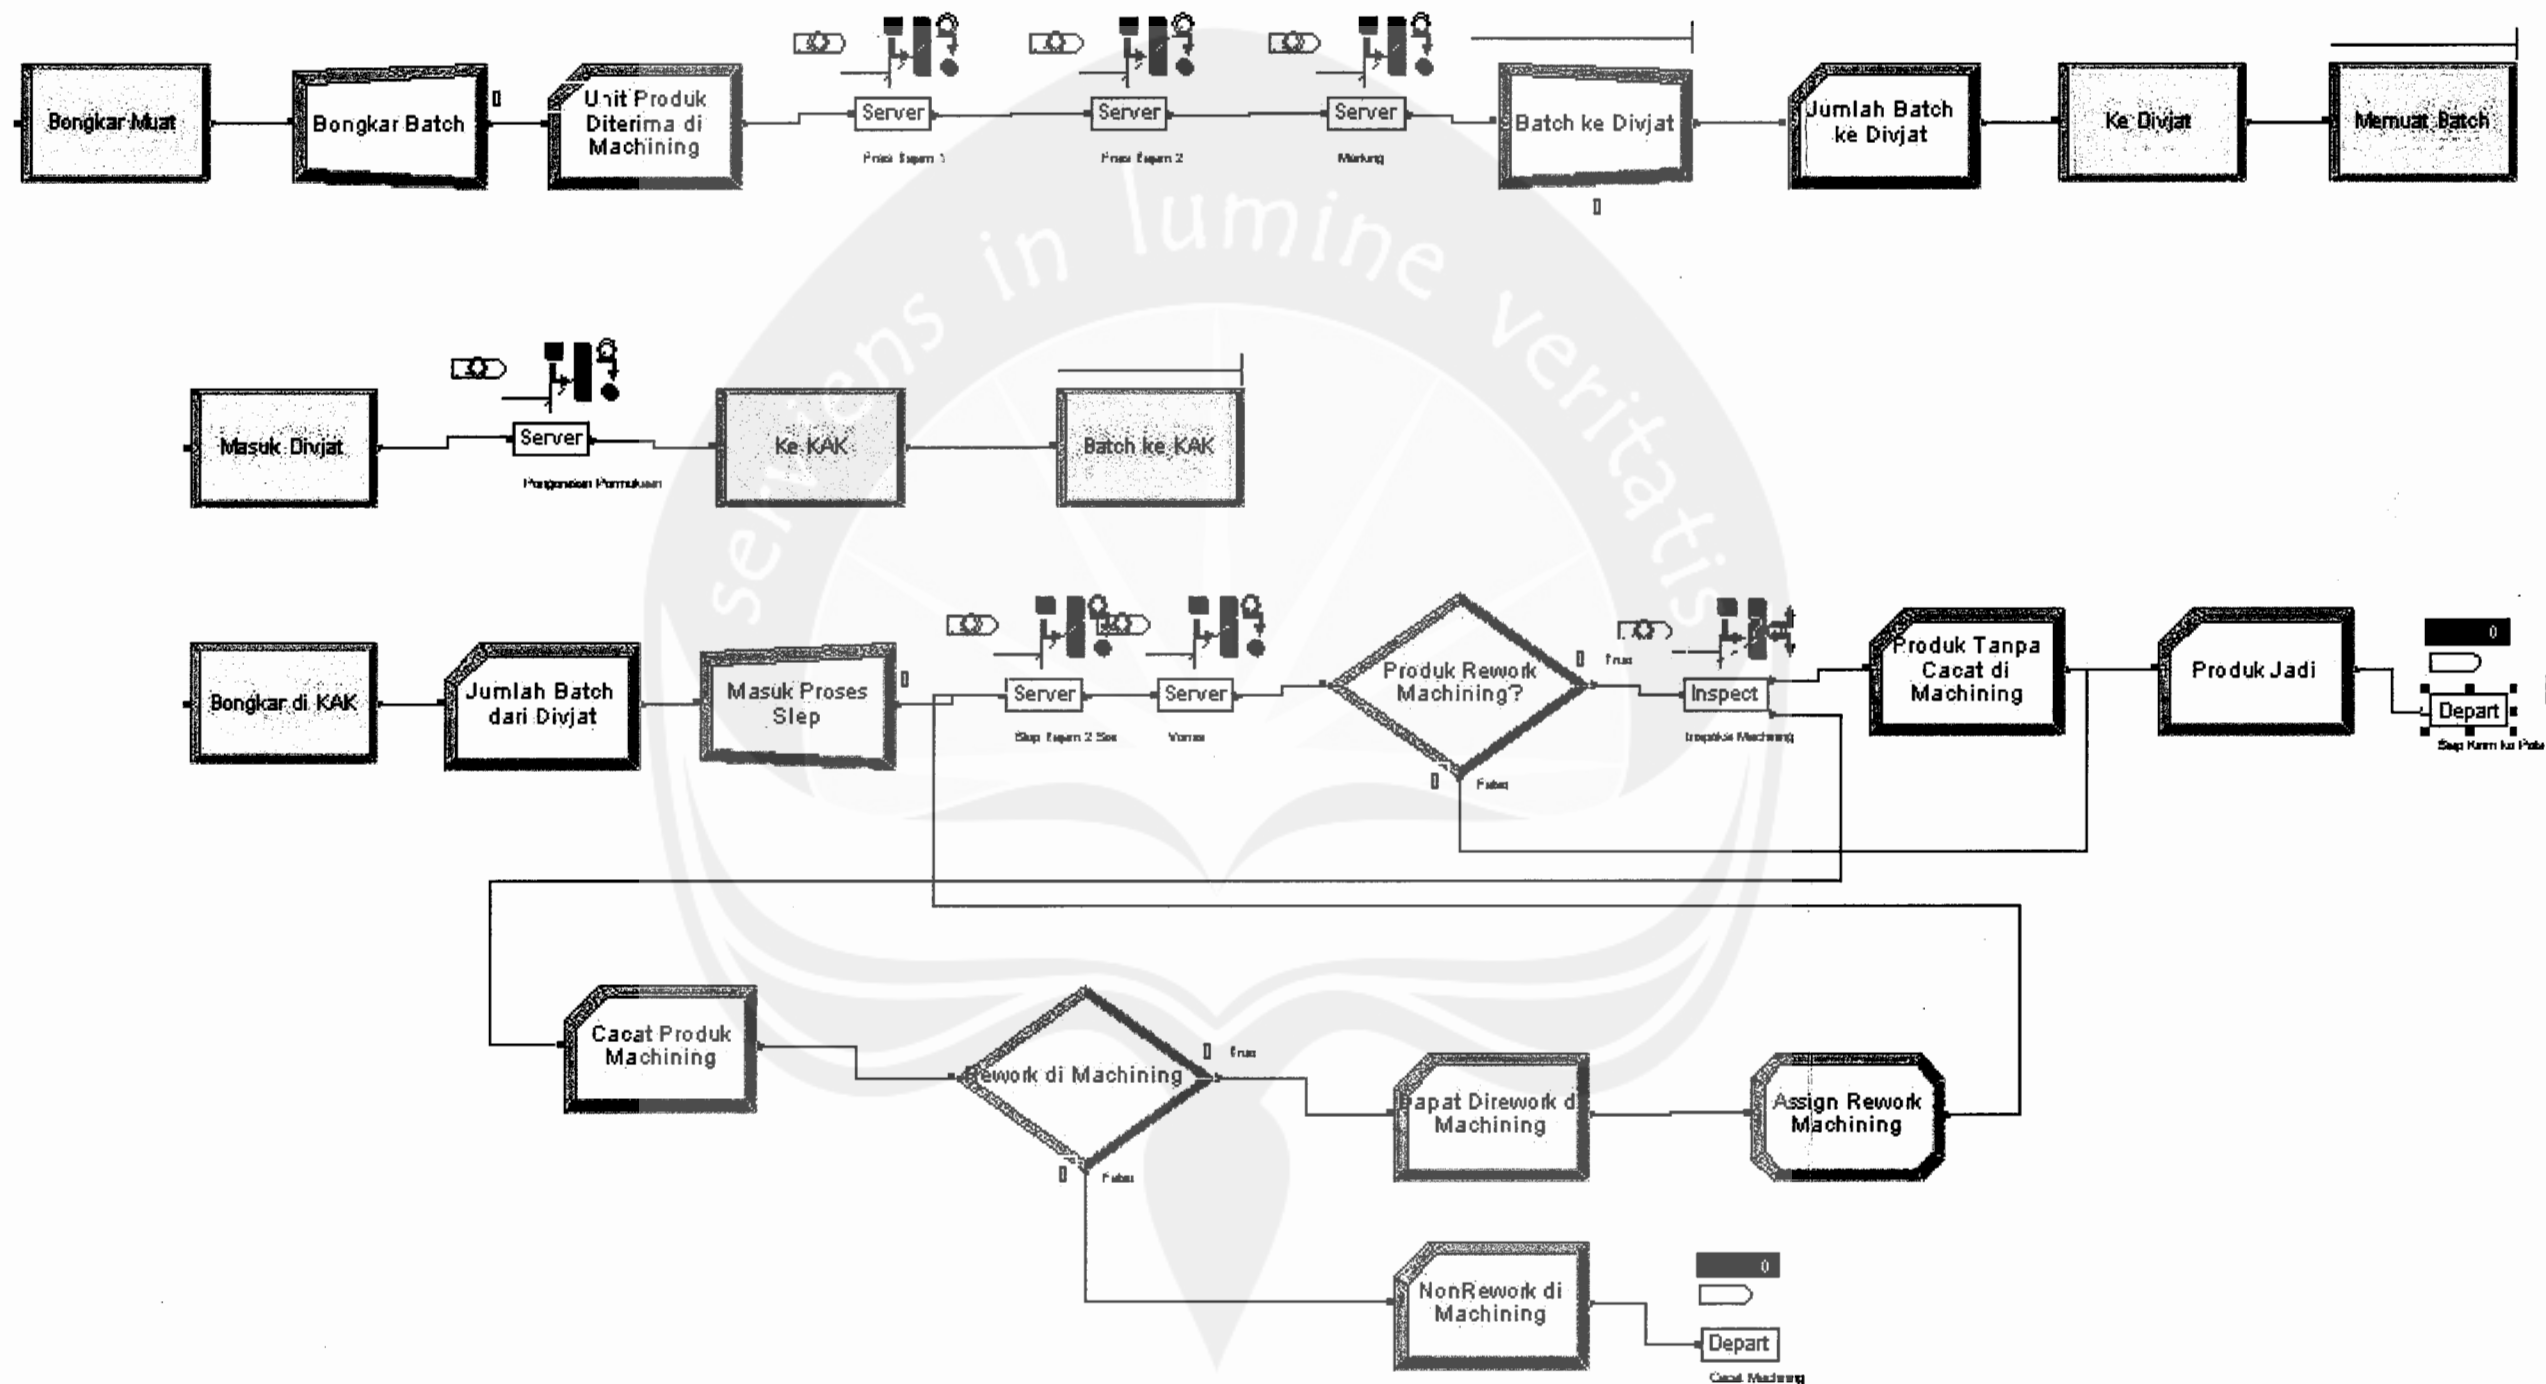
Bongkar Muat

Bongkar Batch

0

Unit Produk Diterima di Machining

Server
Frais Sajam 1

Server
Frais Sajam 2

Server
Marking

Batch ke Divjat

0

Jumlah Batch ke Divjat

Ke Divjat

Memuat Batch

sermons in lumine veritatis

Masuk Divjat

Server
Pengecekan Permukaan

Ke KAK

Batch ke KAK

Bongkar di KAK

Jumlah Batch dari Divjat

Masuk Proses Slep

0

Server
Slep Sajam 2 Sisi

Server
Vernis

Produk Rework Machining?

0 True

0 False

Inspect
Inspeksi Machining

Produk Tanpa Cacat di Machining

Produk Jadi

0

Depart
Siap Kirim ke Pola

Cacat Produk Machining

Rework di Machining

0 True

0 False

Dapat Direwok di Machining

Assign Rework Machining

NonRework di Machining

0

Depart
Cacat Machining